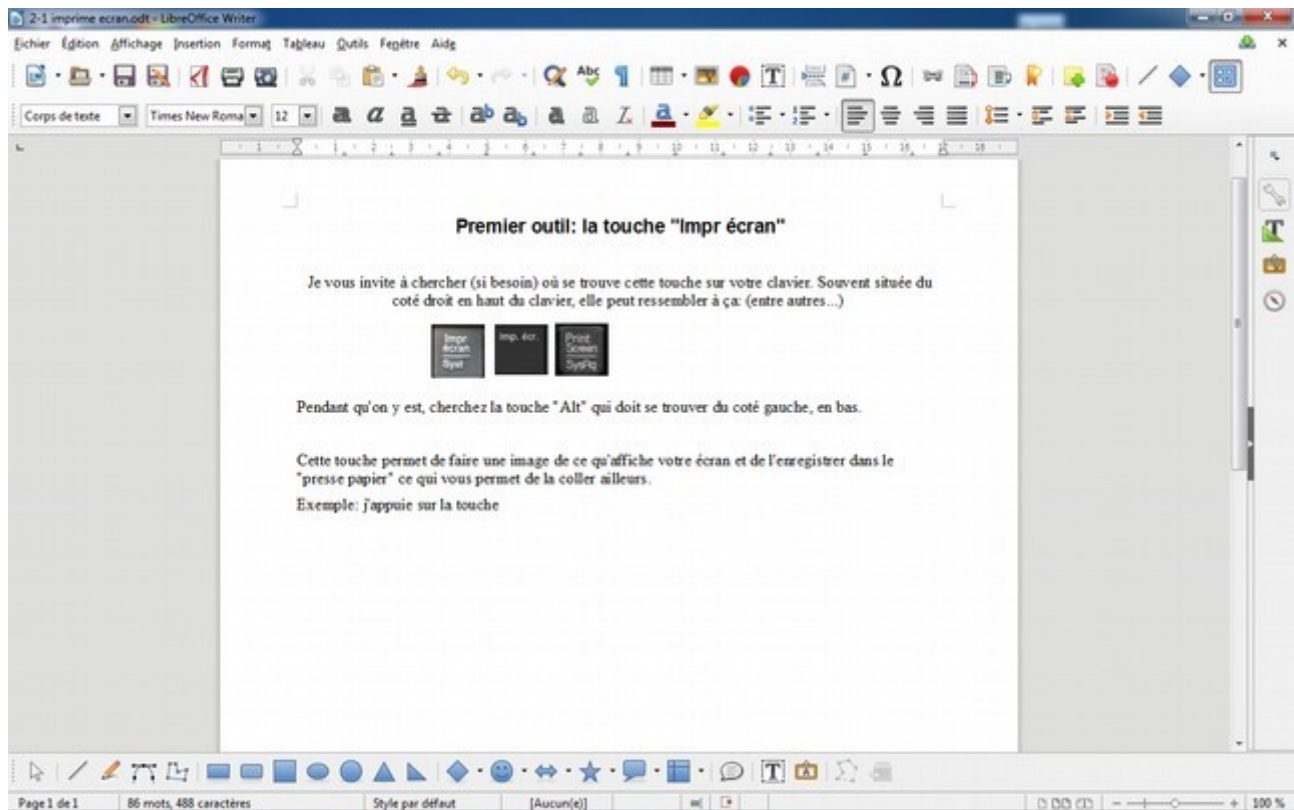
2-1 imprime ecran.odt - LibreOffice Writer

Fichier Édition Affichage Insertion Format Tableau Outils Fenêtre Aide

Corps de texte | Times New Roma | 12

Premier outil: la touche "Impr écran"

Je vous invite à chercher (si besoin) où se trouve cette touche sur votre clavier. Souvent située du coté droit en haut du clavier, elle peut ressembler à ça: (entre autres...)

Impr écran Syst | Imp. écr. | Print Screen SysRq

Pendant qu'on y est, cherchez la touche "Alt" qui doit se trouver du coté gauche, en bas.

Cette touche permet de faire une image de ce qu'affiche votre écran et de l'enregistrer dans le "presse papier" ce qui vous permet de la coller ailleurs.

Exemple: j'appuie sur la touche

Page 1 de 1 | 86 mots, 488 caractères | Style par défaut | [Aucun(e)] | 100 %